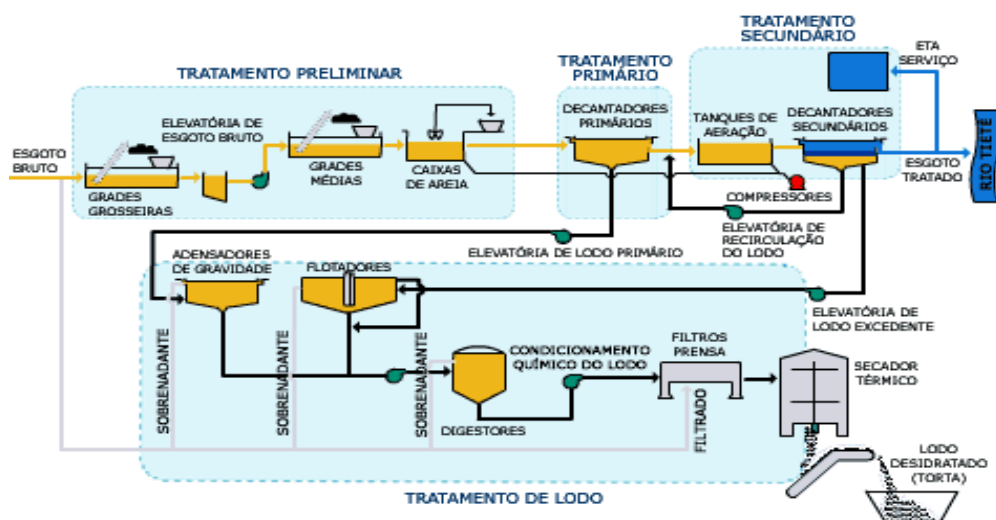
TRATAMENTO SECUNDÁRIO

TRATAMENTO PRELIMINAR

TRATAMENTO PRIMÁRIO

ETA SERVIÇO

ESGOTO BRUTO

ELEVATÓRIA DE ESGOTO BRUTO

DECANTADORES PRIMÁRIOS

TANQUES DE AERAÇÃO

DECANTADORES SECUNDÁRIOS

RIO TIETÊ

GRADES GROSSEIRAS

GRADES MÉDIAS

CAIXAS DE AREIA

COMPRESSORES

ESGOTO TRATADO

ELEVATÓRIA DE RECIRCULAÇÃO DO LODO

ELEVATÓRIA DE LODO PRIMÁRIO

ADENSADORES DE GRAVIDADE

FLOTADORES

ELEVATÓRIA DE LODO EXCEDENTE

SOBRENADANTE

SOBRENADANTE

SOBRENADANTE

CONDICIONAMENTO QUÍMICO DO LODO

FILTROS PRENSA

SECADOR TÉRMICO

DIGESTORES

FILTRADO

LODO DESIDRATADO (TORTA)

TRATAMENTO DE LODO